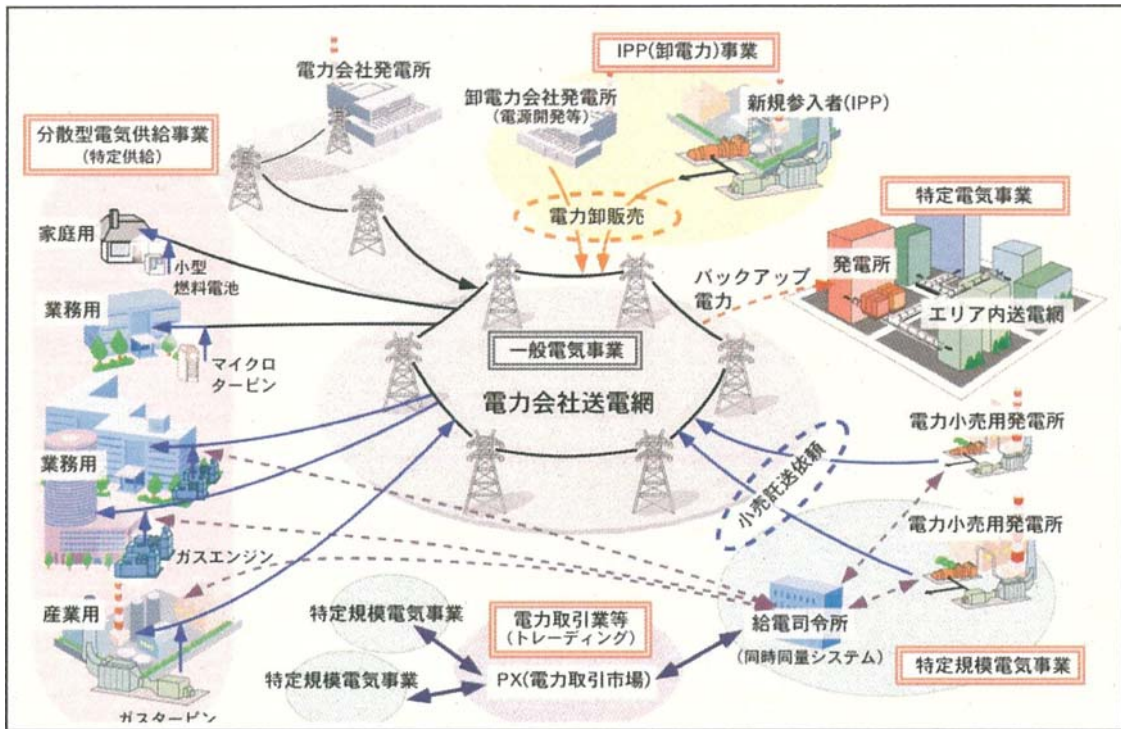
電力会社発電所

IPP(卸電力)事業

卸電力会社発電所
(電源開発等)

新規参入者(IPP)

分散型電気供給事業
(特定供給)

電力卸販売

特定電気事業

家庭用

小型
燃料電池

業務用

マイクロ
タービン

バックアップ
電力

発電所

エリア内送電網

一般電気事業

電力会社送電網

電力小売用発電所

業務用

小売託送依頼

電力小売用発電所

ガスエンジン

産業用

特定規模電気事業

電力取引業等
(トレーディング)

給電司令所

(同時同量システム)

特定規模電気事業

PX(電力取引市場)

特定規模電気事業

ガスタービン